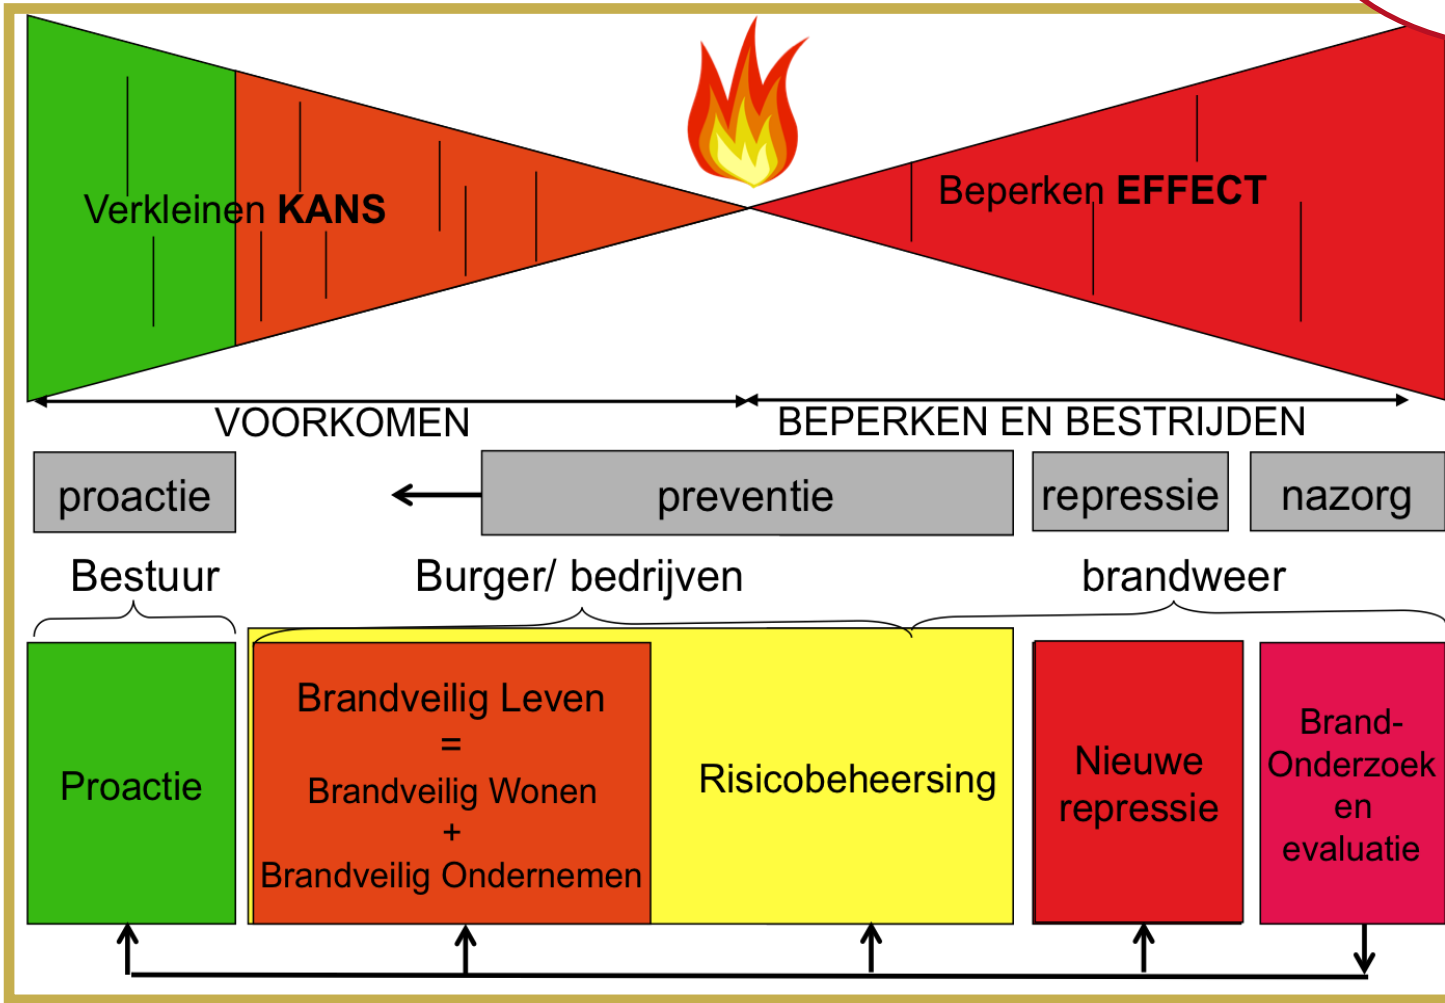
Verkleinen **KANS**

Beperken **EFFECT**

VOORKOMEN

BEPERKEN EN BESTRIJDEN

proactie

preventie

repressie

nazorg

Bestuur

Burger/ bedrijven

brandweer

Proactie

Brandveilig Leven
=
Brandveilig Wonen
+
Brandveilig Ondernemen

Risicobeheersing

Nieuwe repressie

Brand-Onderzoek en evaluatie